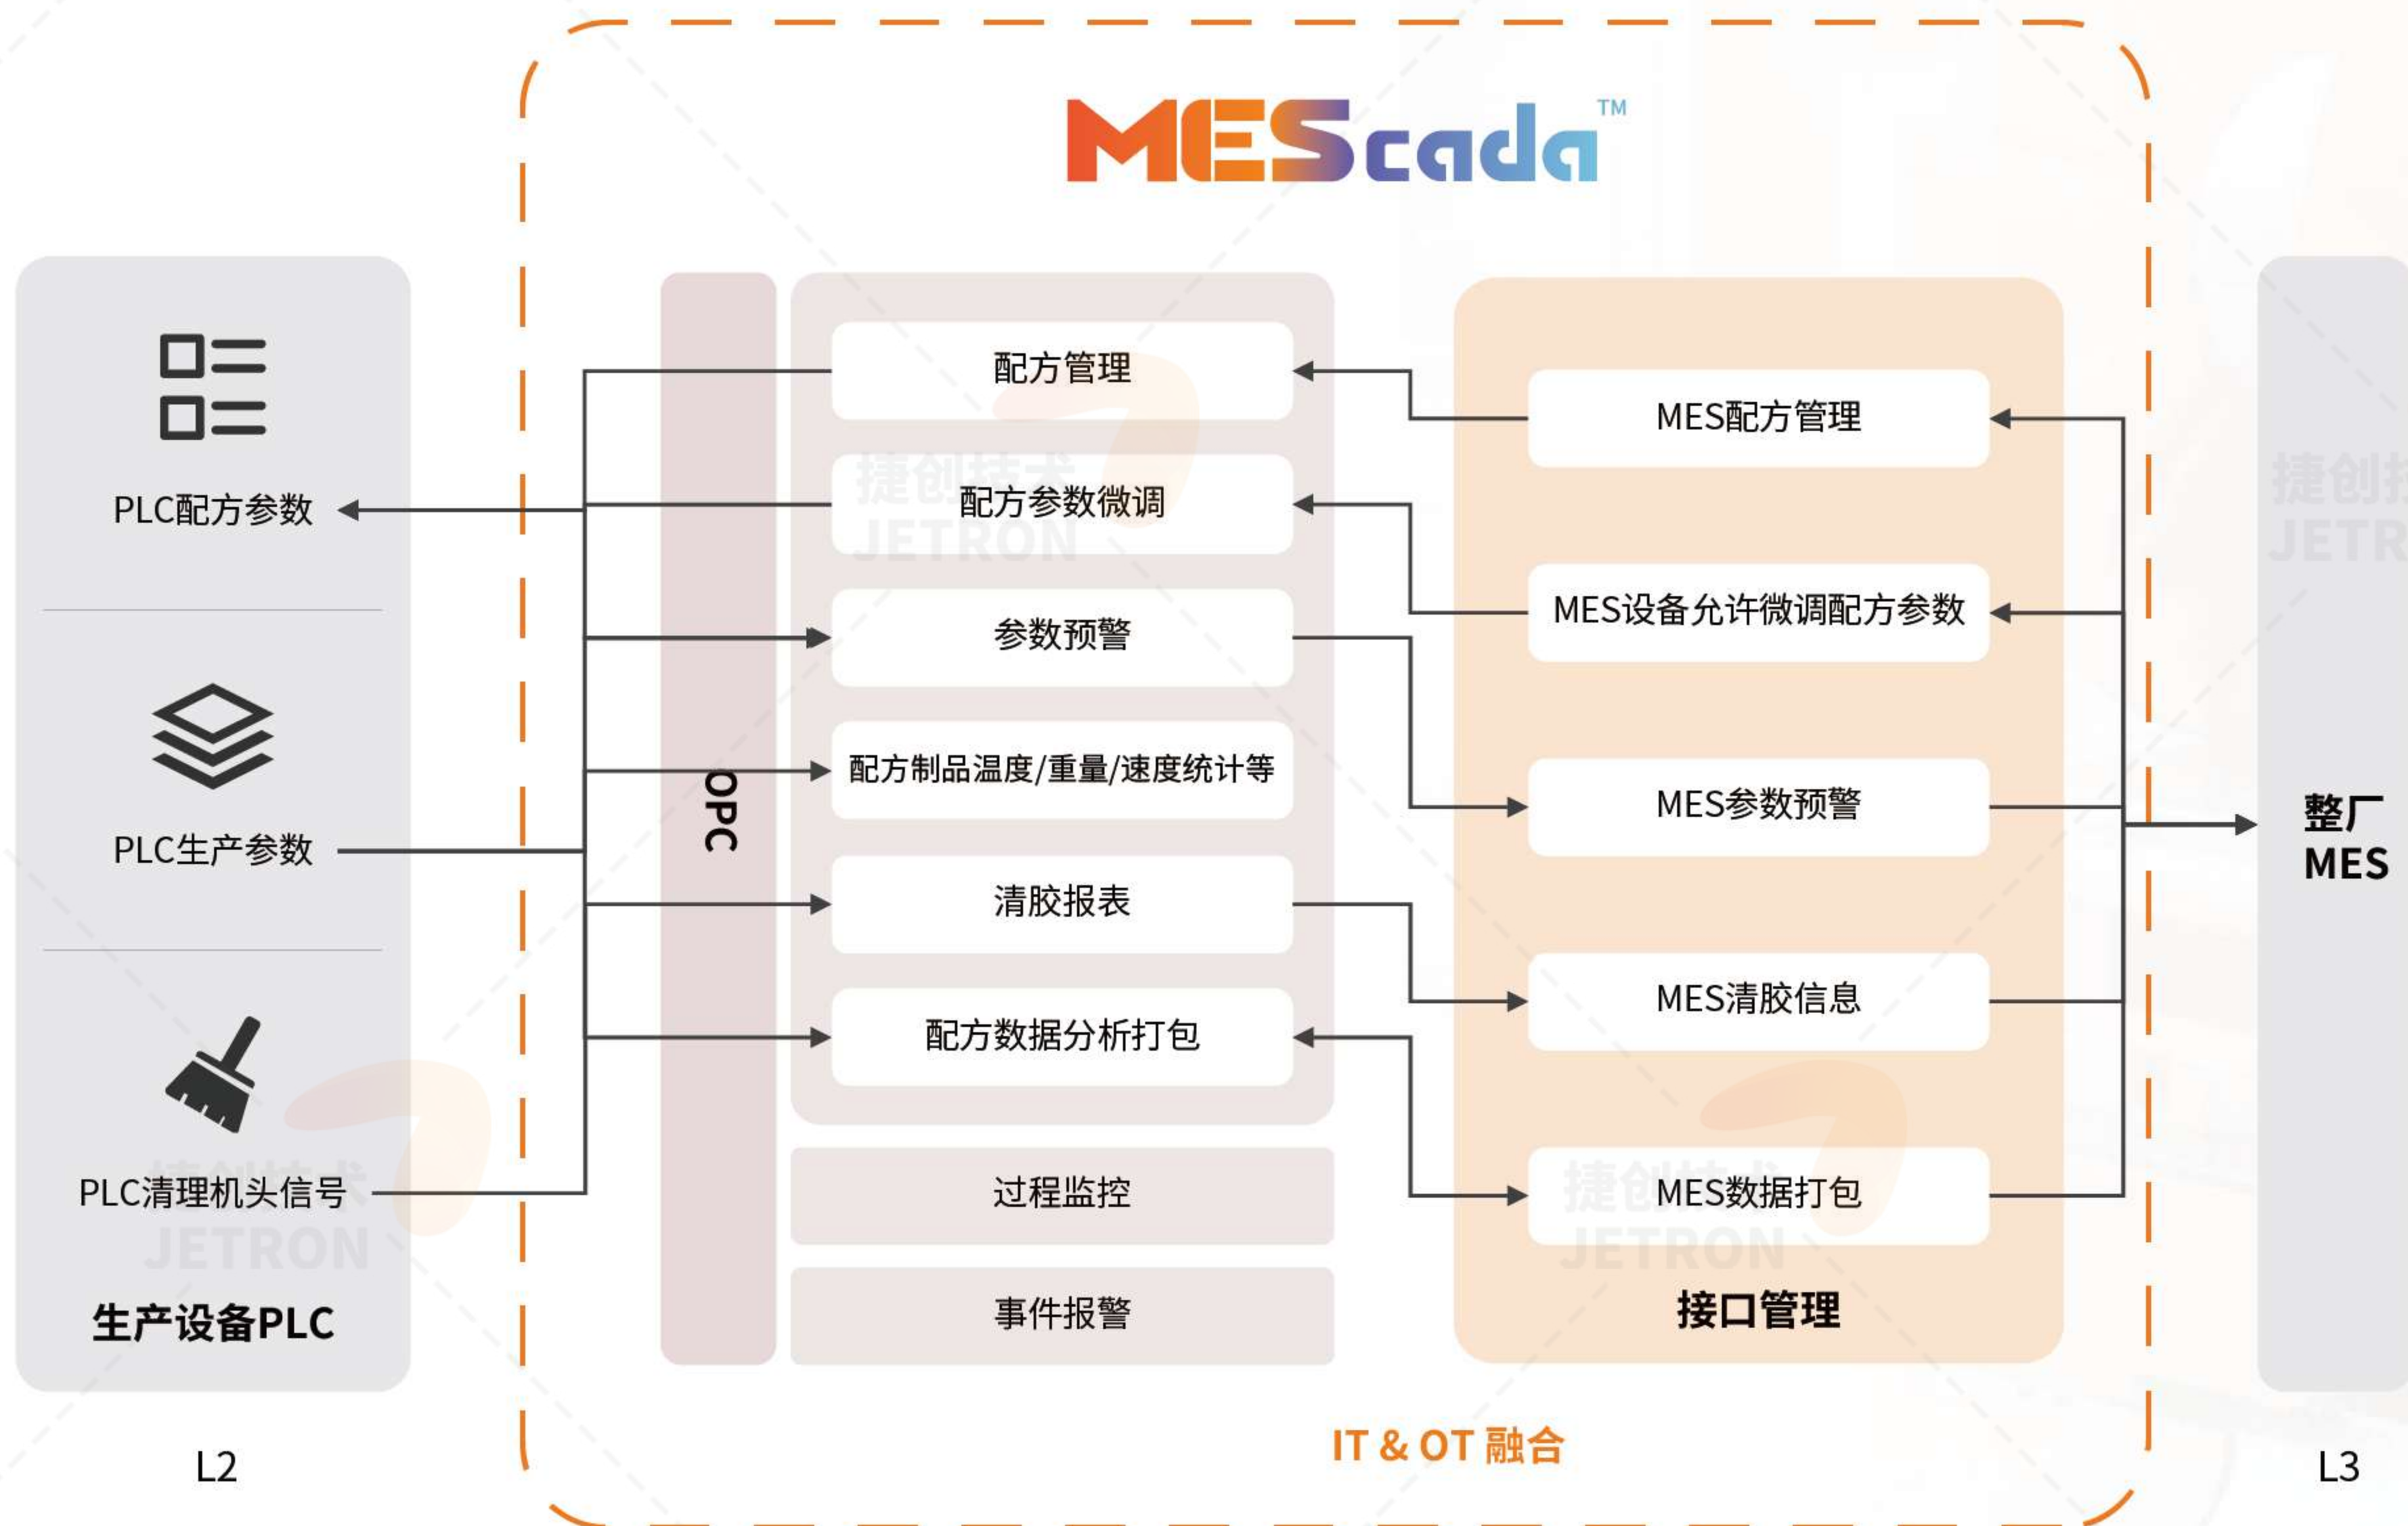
MEScada™

PLC配方参数

PLC生产参数

PLC清理机头信号

生产设备PLC

L2

OPC

配方管理

配方参数微调

参数预警

配方制品温度/重量/速度统计等

清胶报表

配方数据分析打包

过程监控

事件报警

MES配方管理

MES设备允许微调配方参数

MES参数预警

MES清胶信息

MES数据打包

接口管理

IT & OT 融合

整厂 MES

L3

捷创技术 JETRON